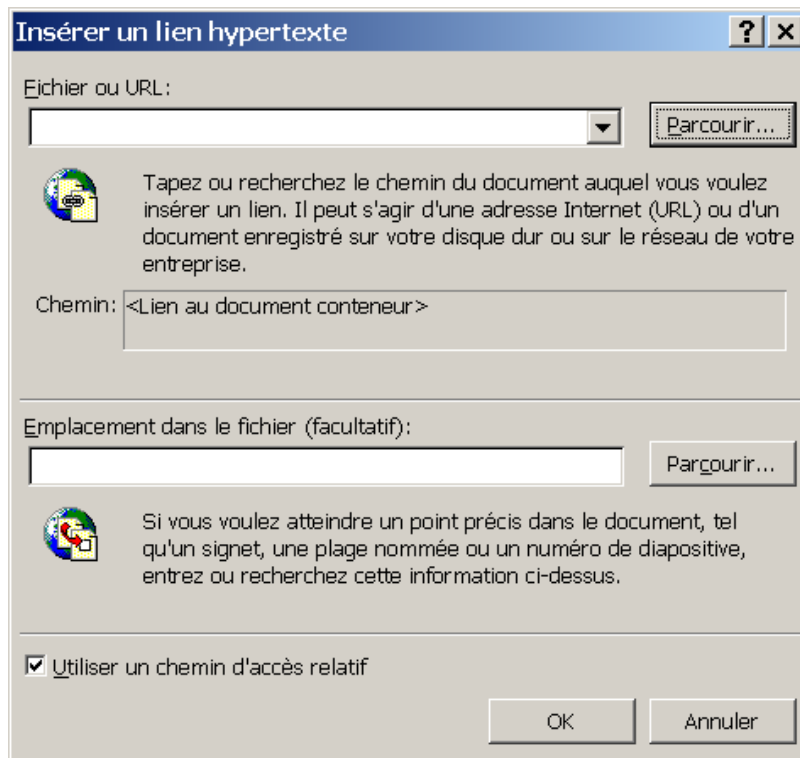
Insérer un lien hypertexte

?

×

Fichier ou URL:

Parcourir...

Tapez ou recherchez le chemin du document auquel vous voulez insérer un lien. Il peut s'agir d'une adresse Internet (URL) ou d'un document enregistré sur votre disque dur ou sur le réseau de votre entreprise.

Chemin: <Lien au document conteneur>

Emplacement dans le fichier (facultatif):

Parcourir...

Si vous voulez atteindre un point précis dans le document, tel qu'un signet, une plage nommée ou un numéro de diapositive, entrez ou recherchez cette information ci-dessus.

☑ Utiliser un chemin d'accès relatif

OK

Annuler